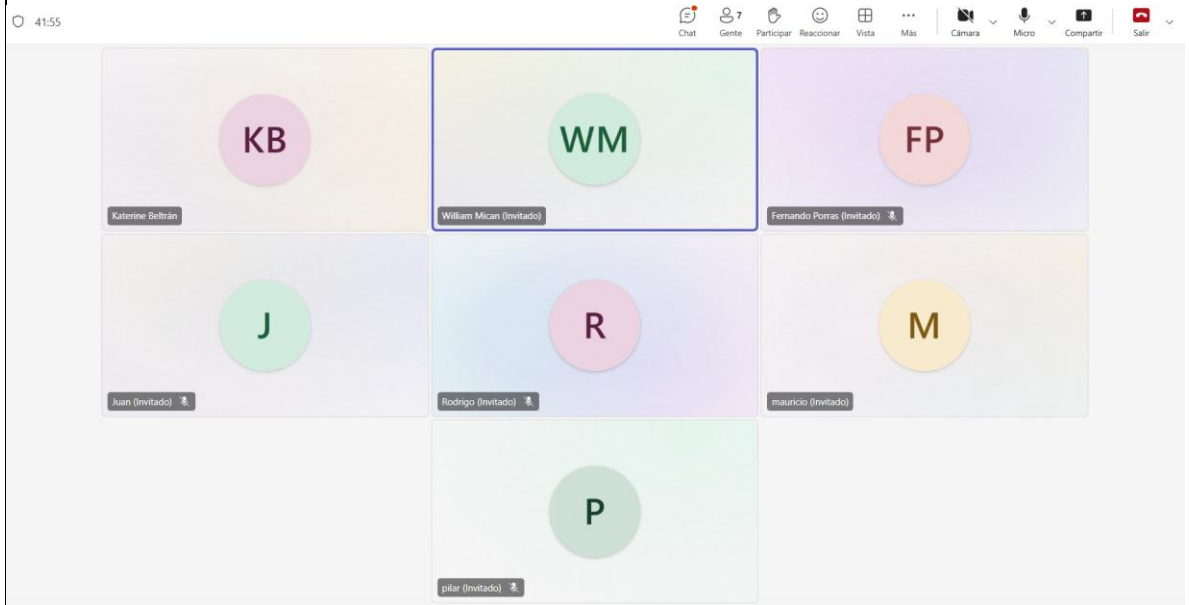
41:55

Chat 7 Gente Participar Reaccionar Vista Más Cámara Micro Compartir Salir

KB
Katerine Beltrán

WM
William Mican (Invitado)

FP
Fernando Porras (Invitado)

J
Juan (Invitado)

R
Rodrigo (Invitado)

M
mauricio (Invitado)

P
pilar (Invitado)